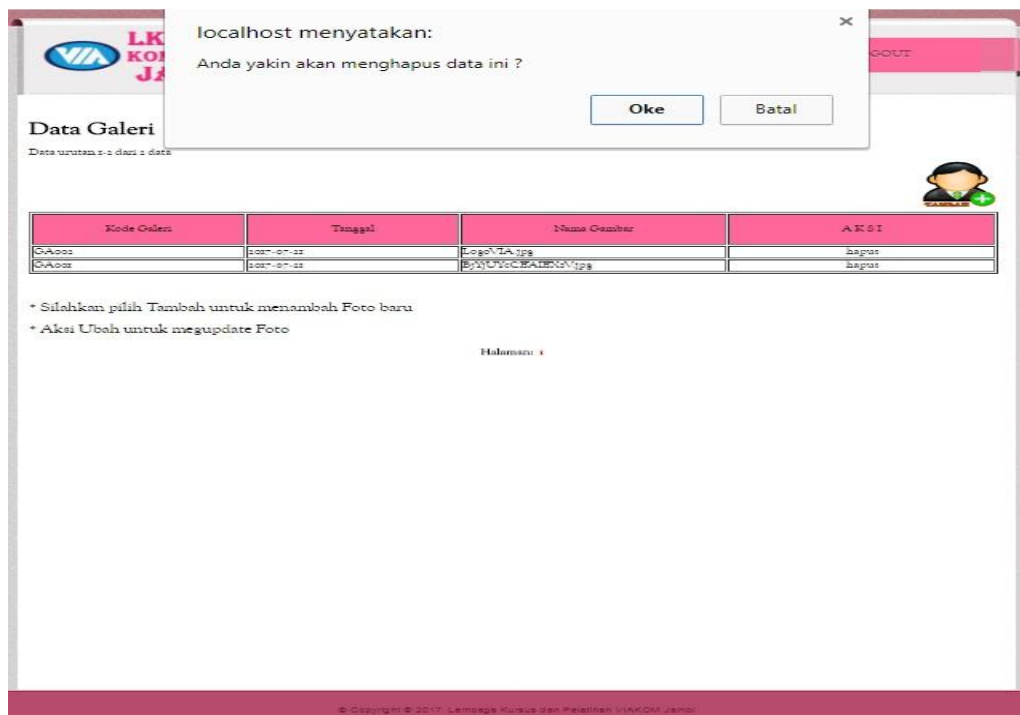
VIA LK KO JA

LOGOUT

localhost menyatakan:

Anda yakin akan menghapus data ini ?

Oke Batal

Data Galeri

Data urutan 1-2 dari 2 data

TAMBAH

| Kode Galeri | Tanggal | Nama Gambar | AKSI |
|---|---|---|---|
| GA001 | 2017-07-22 | LogoVIA.jpg | hapus |
| GA002 | 2017-07-22 | B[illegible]jpg | hapus |

* Silahkan pilih Tambah untuk menambah Foto baru

* Aksi Ubah untuk megupdate Foto

Halaman: 1

© Copyright © 2017. Lembaga Kursus dan Pelatihan VIAKOM Jambi